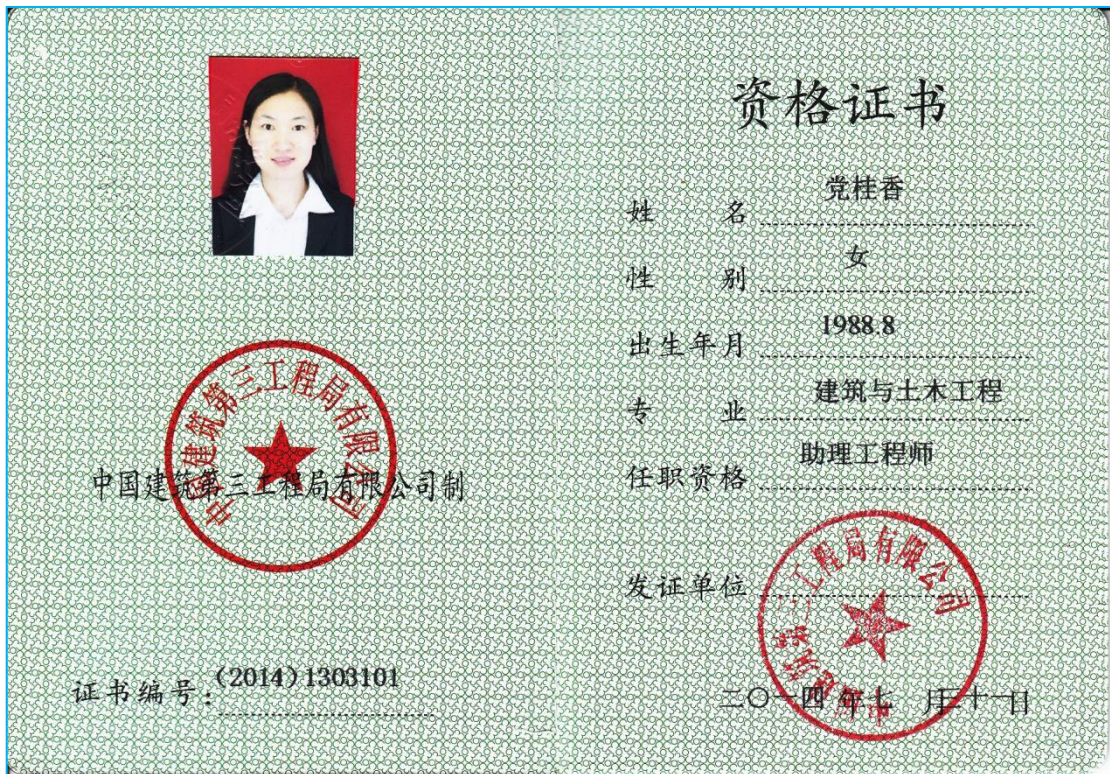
中国建筑第三工程局有限公司

中国建筑第三工程局有限公司制

证书编号：(2014) 1303101

资格证书

姓　　名　党桂香

性　　别　女

出生年月　1988.8

专　　业　建筑与土木工程

任职资格　助理工程师

发证单位

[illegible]第三工程局有限公司

二〇一四年七月三十一日